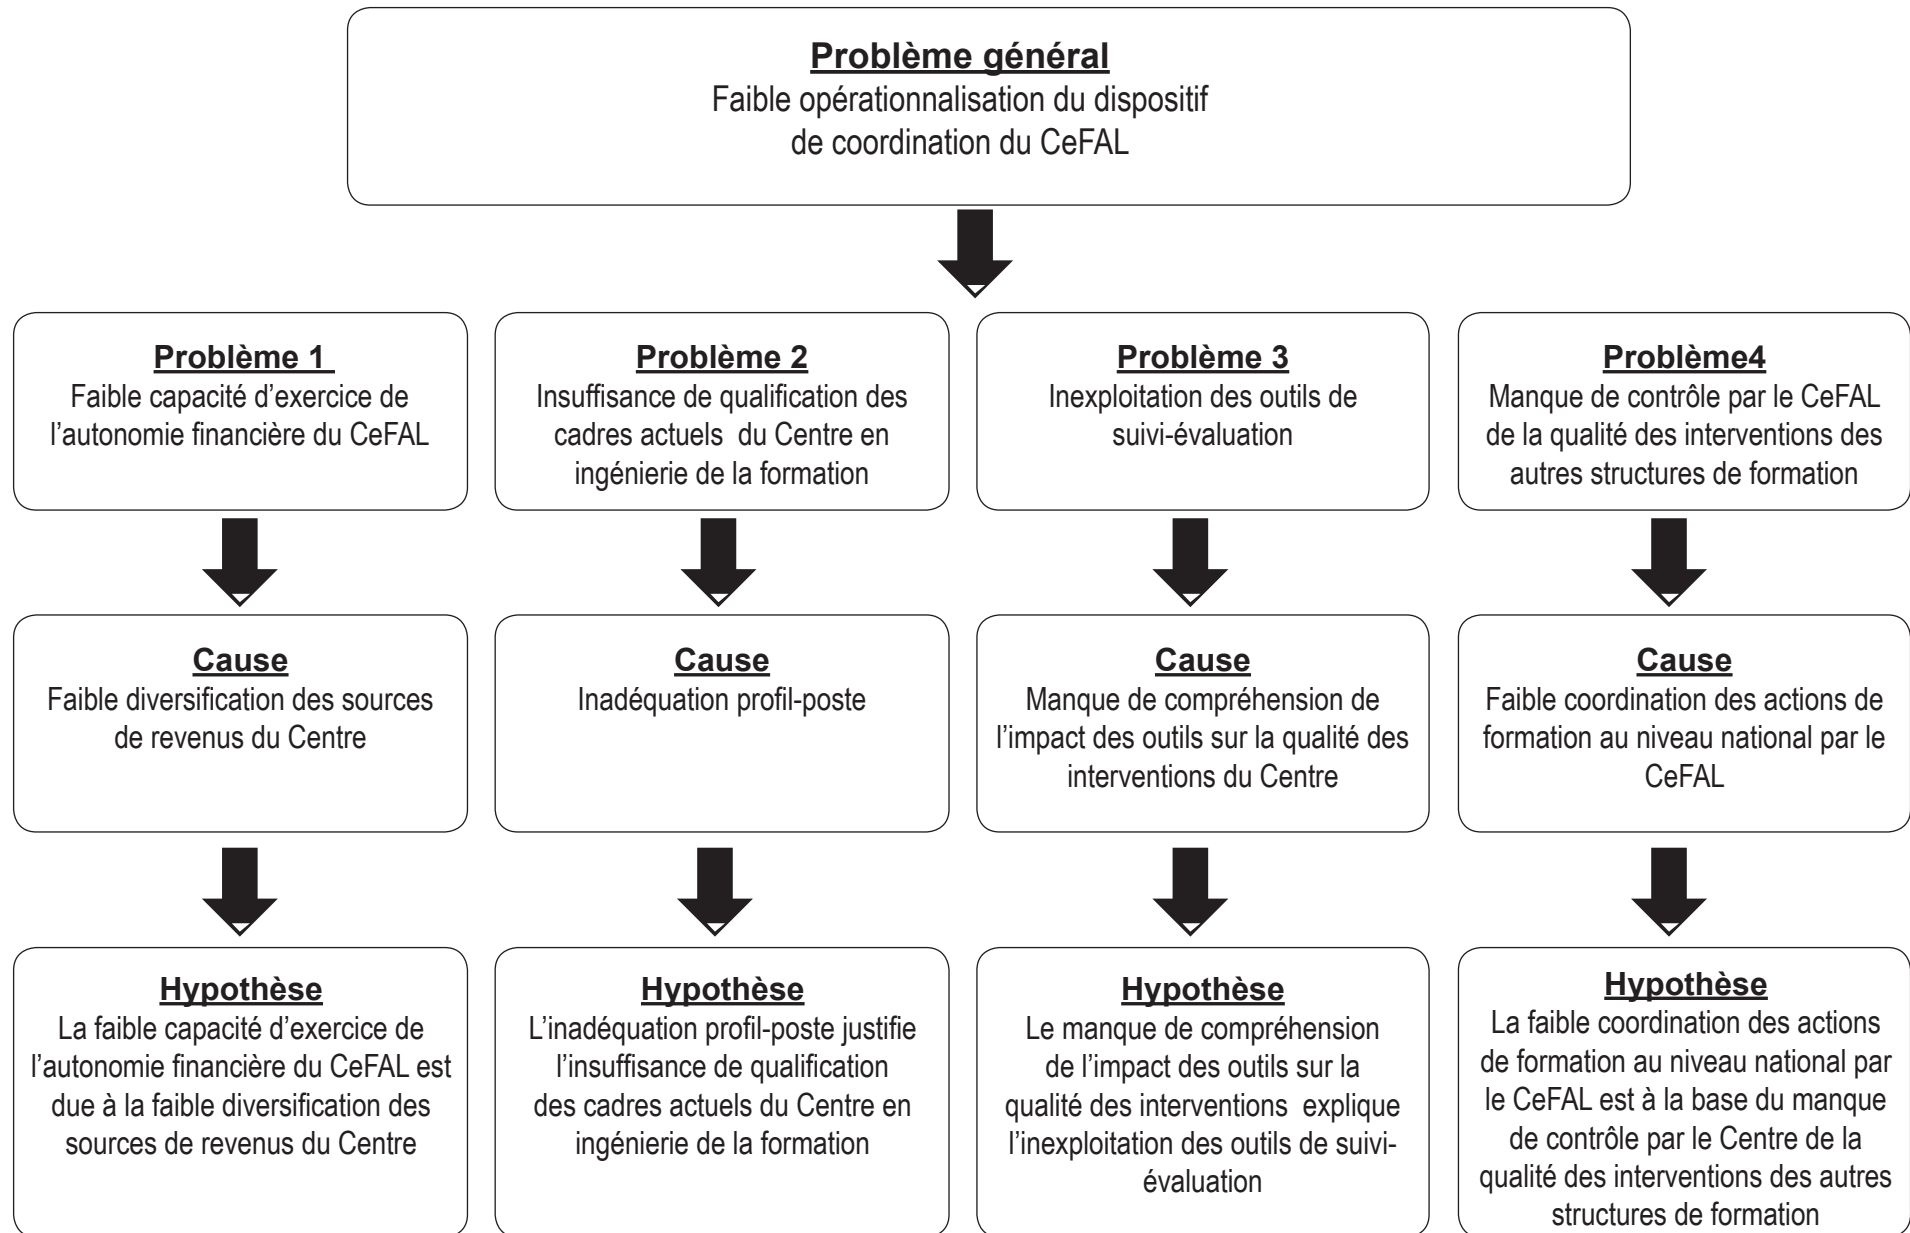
**Problème général**
Faible opérationnalisation du dispositif de coordination du CeFAL

**Problème 1**
Faible capacité d'exercice de l'autonomie financière du CeFAL

**Problème 2**
Insuffisance de qualification des cadres actuels du Centre en ingénierie de la formation

**Problème 3**
Inexploitation des outils de suivi-évaluation

**Problème4**
Manque de contrôle par le CeFAL de la qualité des interventions des autres structures de formation

**Cause**
Faible diversification des sources de revenus du Centre

**Cause**
Inadéquation profil-poste

**Cause**
Manque de compréhension de l'impact des outils sur la qualité des interventions du Centre

**Cause**
Faible coordination des actions de formation au niveau national par le CeFAL

**Hypothèse**
La faible capacité d'exercice de l'autonomie financière du CeFAL est due à la faible diversification des sources de revenus du Centre

**Hypothèse**
L'inadéquation profil-poste justifie l'insuffisance de qualification des cadres actuels du Centre en ingénierie de la formation

**Hypothèse**
Le manque de compréhension de l'impact des outils sur la qualité des interventions explique l'inexploitation des outils de suivi-évaluation

**Hypothèse**
La faible coordination des actions de formation au niveau national par le CeFAL est à la base du manque de contrôle par le Centre de la qualité des interventions des autres structures de formation